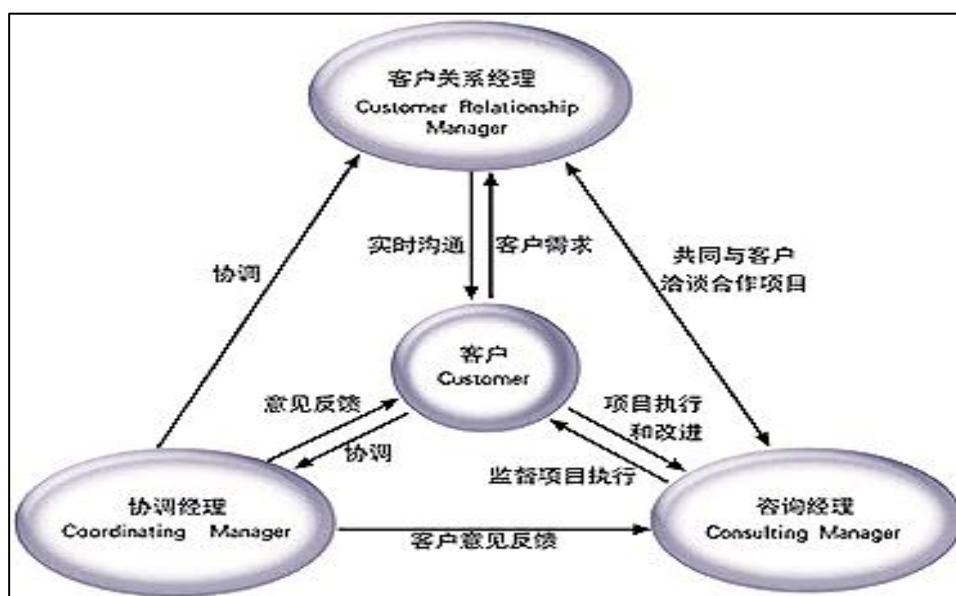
客户关系经理
Customer Relationship Manager

实时沟通
客户需求

协调

共同与客户
洽谈合作项目

客户
Customer

意见反馈
协调

项目执行
和改进
监督项目执行

协调经理
Coordinating Manager

客户意见反馈

咨询经理
Consulting Manager